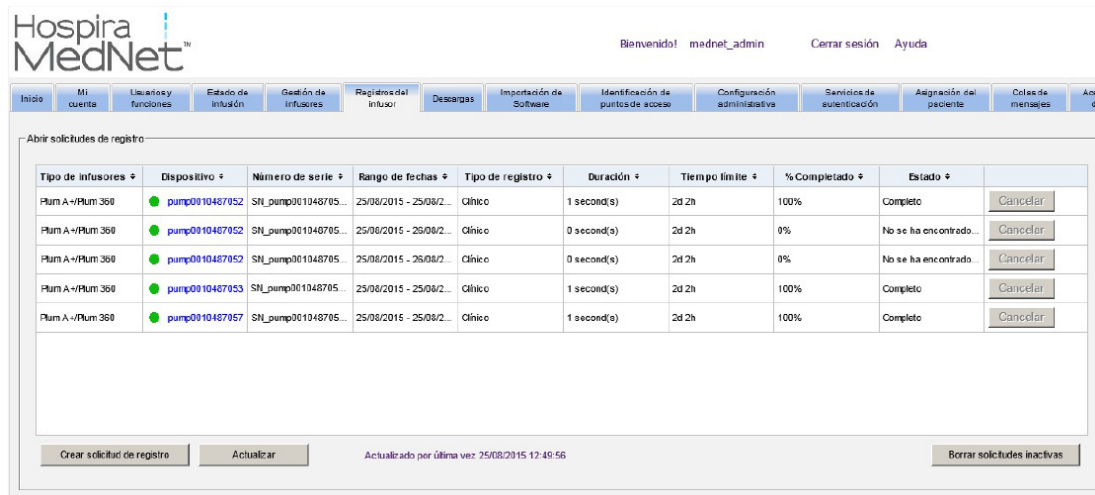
Hospira MedNet™

Bienvenido! mednet_admin Cerrar sesión Ayuda

Inicio | Mi cuenta | Usuarios y funciones | Estado de infusión | Gestión de infusores | Registros del infusor | Descargas | Importación de Software | Identificación de puntos de acceso | Configuración administrativa | Servicios de autenticación | Asignación del paciente | Colas de mensajes | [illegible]

Abrir solicitudes de registro

| Tipo de infusores ÷ | Dispositivo ÷ | Número de serie ÷ | Rango de fechas ÷ | Tipo de registro ÷ | Duración ÷ | Tiempo límite ÷ | % Completado ÷ | Estado ÷ | |
|---|---|---|---|---|---|---|---|---|---|
| Plum A+/Plum 360 | pump0010487052 | SN_pump001048705... | 25/08/2015 - 25/08/2... | Clínico | 1 second(s) | 2d 2h | 100% | Completo | Cancelar |
| Plum A+/Plum 360 | pump0010487052 | SN_pump001048705... | 25/08/2015 - 26/08/2... | Clínico | 0 second(s) | 2d 2h | 0% | No se ha encontrado... | Cancelar |
| Plum A+/Plum 360 | pump0010487052 | SN_pump001048705... | 25/08/2015 - 26/08/2... | Clínico | 0 second(s) | 2d 2h | 0% | No se ha encontrado... | Cancelar |
| Plum A+/Plum 360 | pump0010487053 | SN_pump001048705... | 25/08/2015 - 25/08/2... | Clínico | 1 second(s) | 2d 2h | 100% | Completo | Cancelar |
| Plum A+/Plum 360 | pump0010487057 | SN_pump001048705... | 25/08/2015 - 25/08/2... | Clínico | 1 second(s) | 2d 2h | 100% | Completo | Cancelar |

Crear solicitud de registro | Actualizar | Actualizado por última vez 25/08/2015 12:49:56 | Borrar solicitudes inactivas